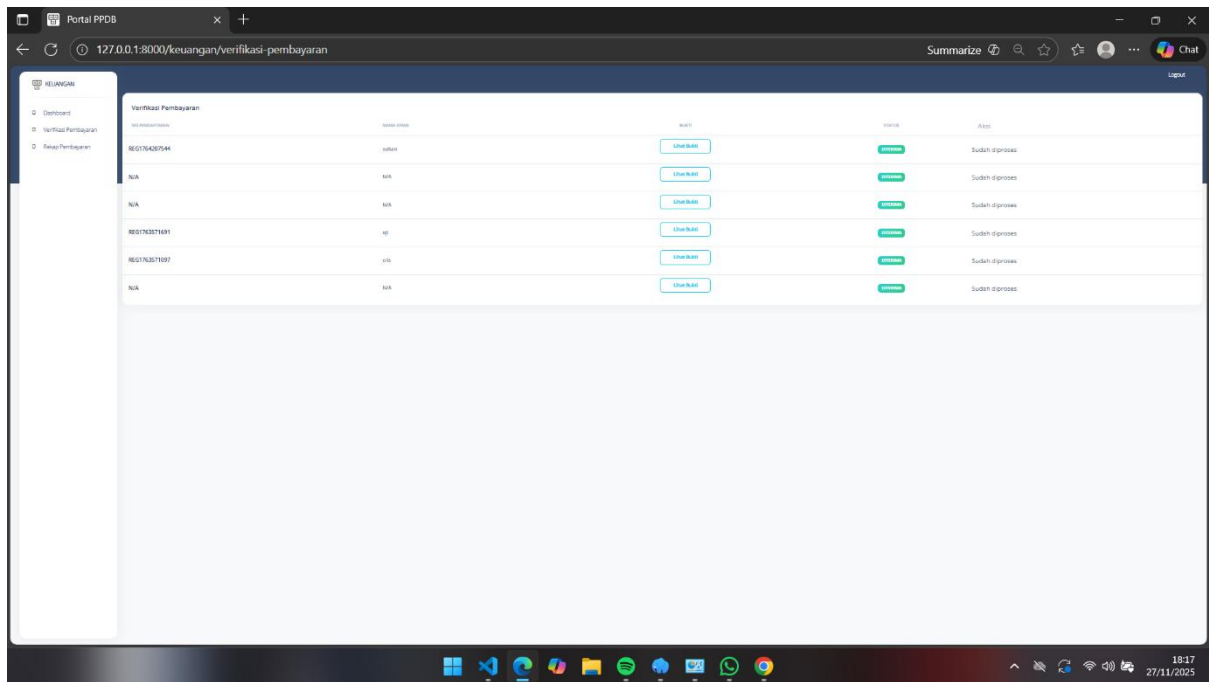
Portal PPDB

127.0.0.1:8000/keuangan/verifikasi-pembayaran

Summarize

Chat

KEUANGAN

Dashboard
Verifikasi Pembayaran
Rekap Pembayaran

Logout

Verifikasi Pembayaran

| NO PENDAFTARAN | NAMA SISWA | BUKTI | STATUS | Aksi |
|---|---|---|---|---|
| REG1764287544 | sultan | Lihat Bukti | DITERIMA | Sudah diproses |
| N/A | N/A | Lihat Bukti | DITERIMA | Sudah diproses |
| N/A | N/A | Lihat Bukti | DITERIMA | Sudah diproses |
| REG1763571691 | aji | Lihat Bukti | DITERIMA | Sudah diproses |
| REG1763571097 | yola | Lihat Bukti | DITERIMA | Sudah diproses |
| N/A | N/A | Lihat Bukti | DITERIMA | Sudah diproses |

18:17
27/11/2025